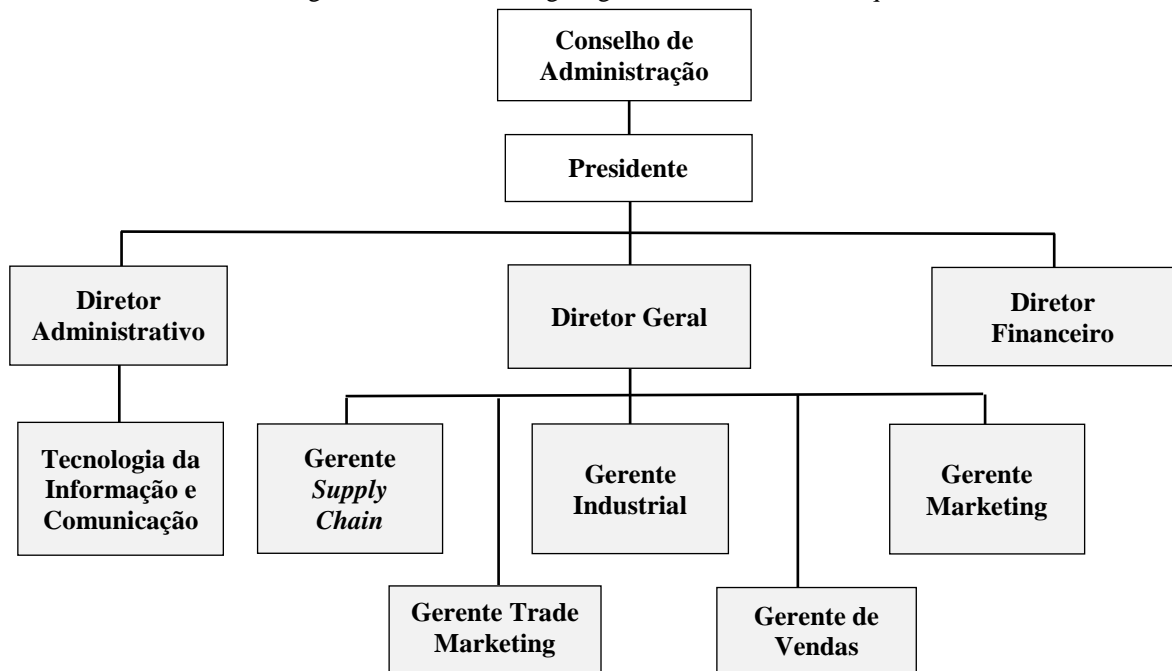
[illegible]

Conselho de Administração

Presidente

Diretor Administrativo

Diretor Geral

Diretor Financeiro

Tecnologia da Informação e Comunicação

Gerente *Supply Chain*

Gerente Industrial

Gerente Marketing

Gerente Trade Marketing

Gerente de Vendas